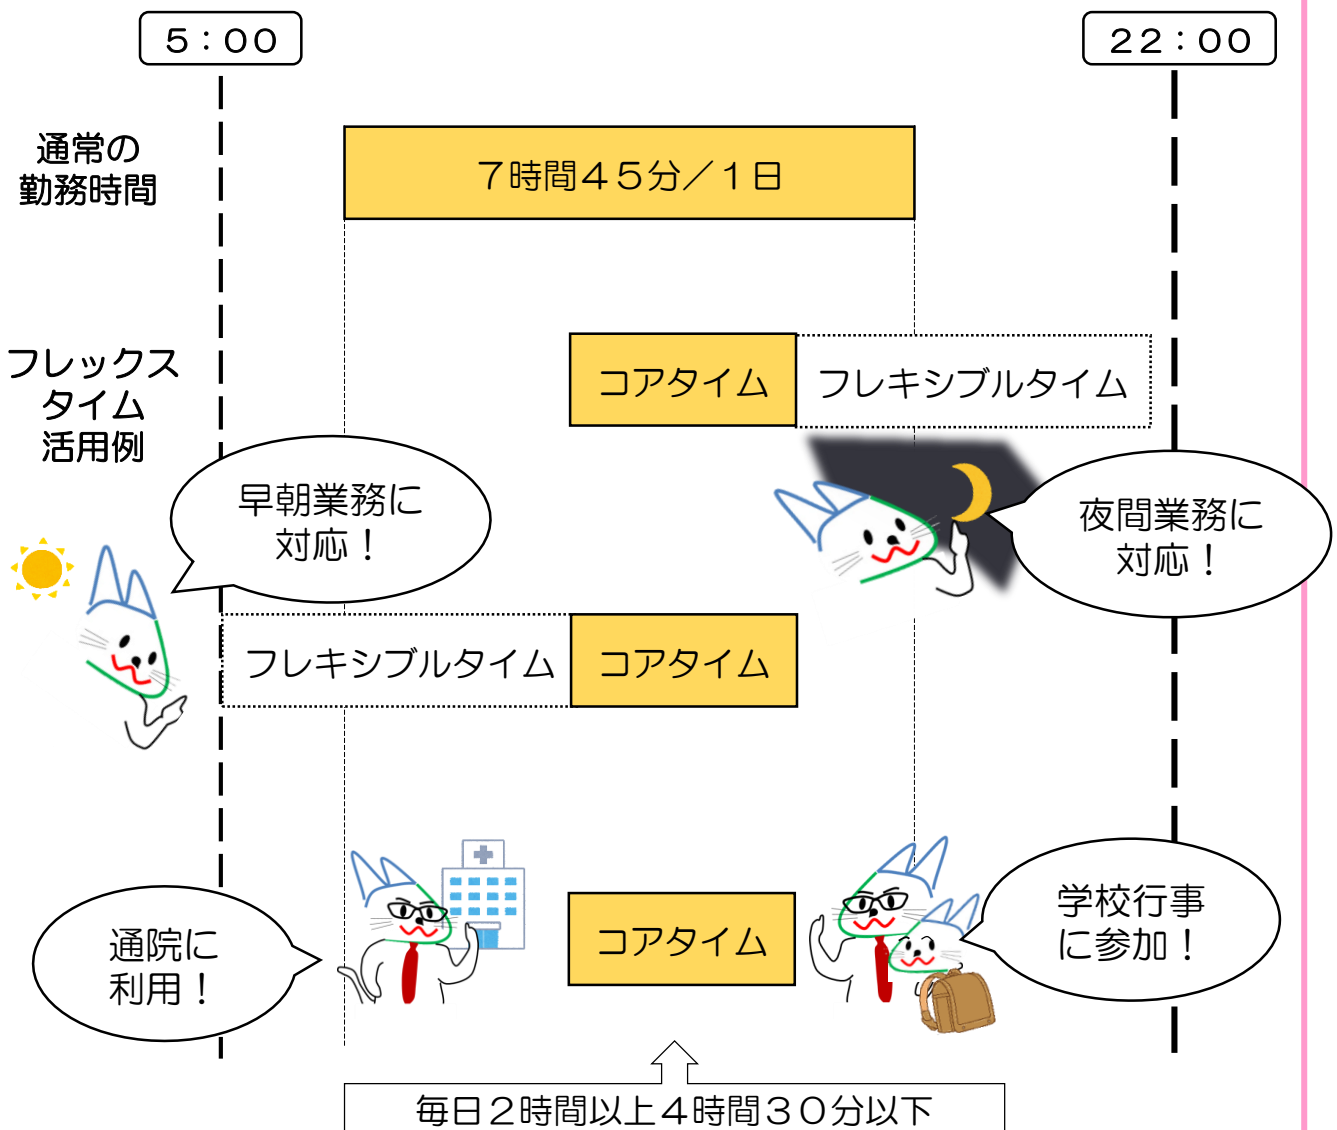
５：００

２２：００

通常の勤務時間

７時間４５分／１日

フレックスタイム活用例

コアタイム

フレキシブルタイム

早朝業務に対応！

夜間業務に対応！

フレキシブルタイム

コアタイム

通院に利用！

コアタイム

学校行事に参加！

毎日２時間以上４時間３０分以下